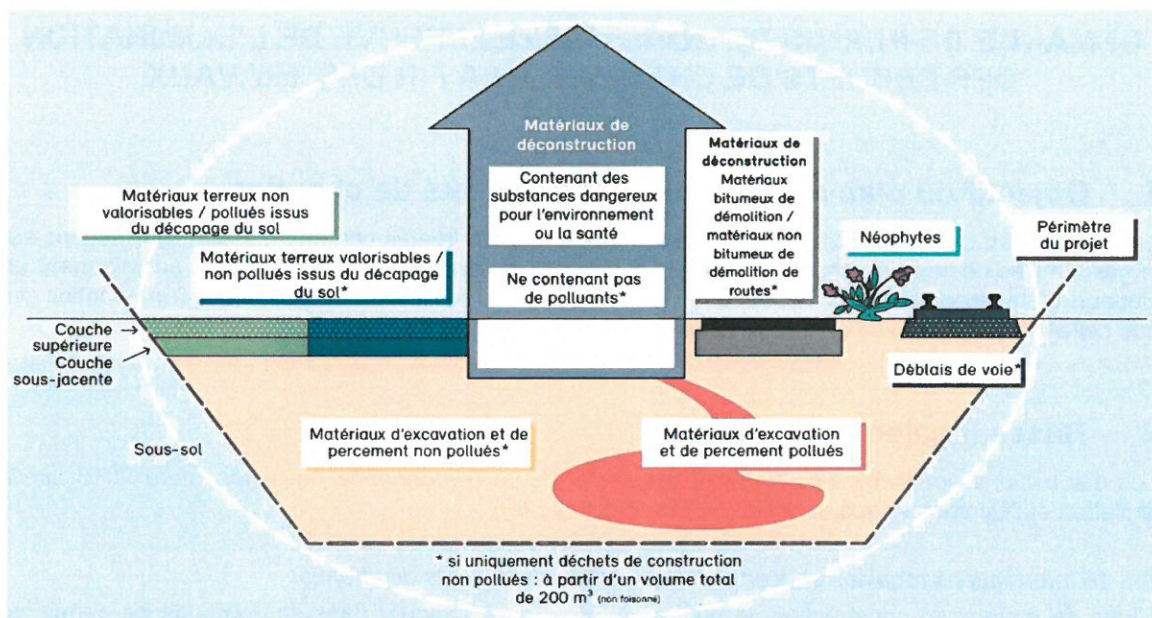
Matériaux de déconstruction

Matériaux terreux non valorisables / pollués issus du décapage du sol

Matériaux terreux valorisables / non pollués issus du décapage du sol*

Contenant des substances dangereux pour l'environnement ou la santé

Ne contenant pas de polluants*

Matériaux de déconstruction Matériaux bitumeux de démolition / matériaux non bitumeux de démolition de routes*

Néophytes

Périmètre du projet

Couche supérieure

Couche sous-jacente

Déblais de voie*

Sous-sol

Matériaux d'excavation et de percement non pollués*

Matériaux d'excavation et de percement pollués

* si uniquement déchets de construction non pollués : à partir d'un volume total de 200 m³ (non foisonné)